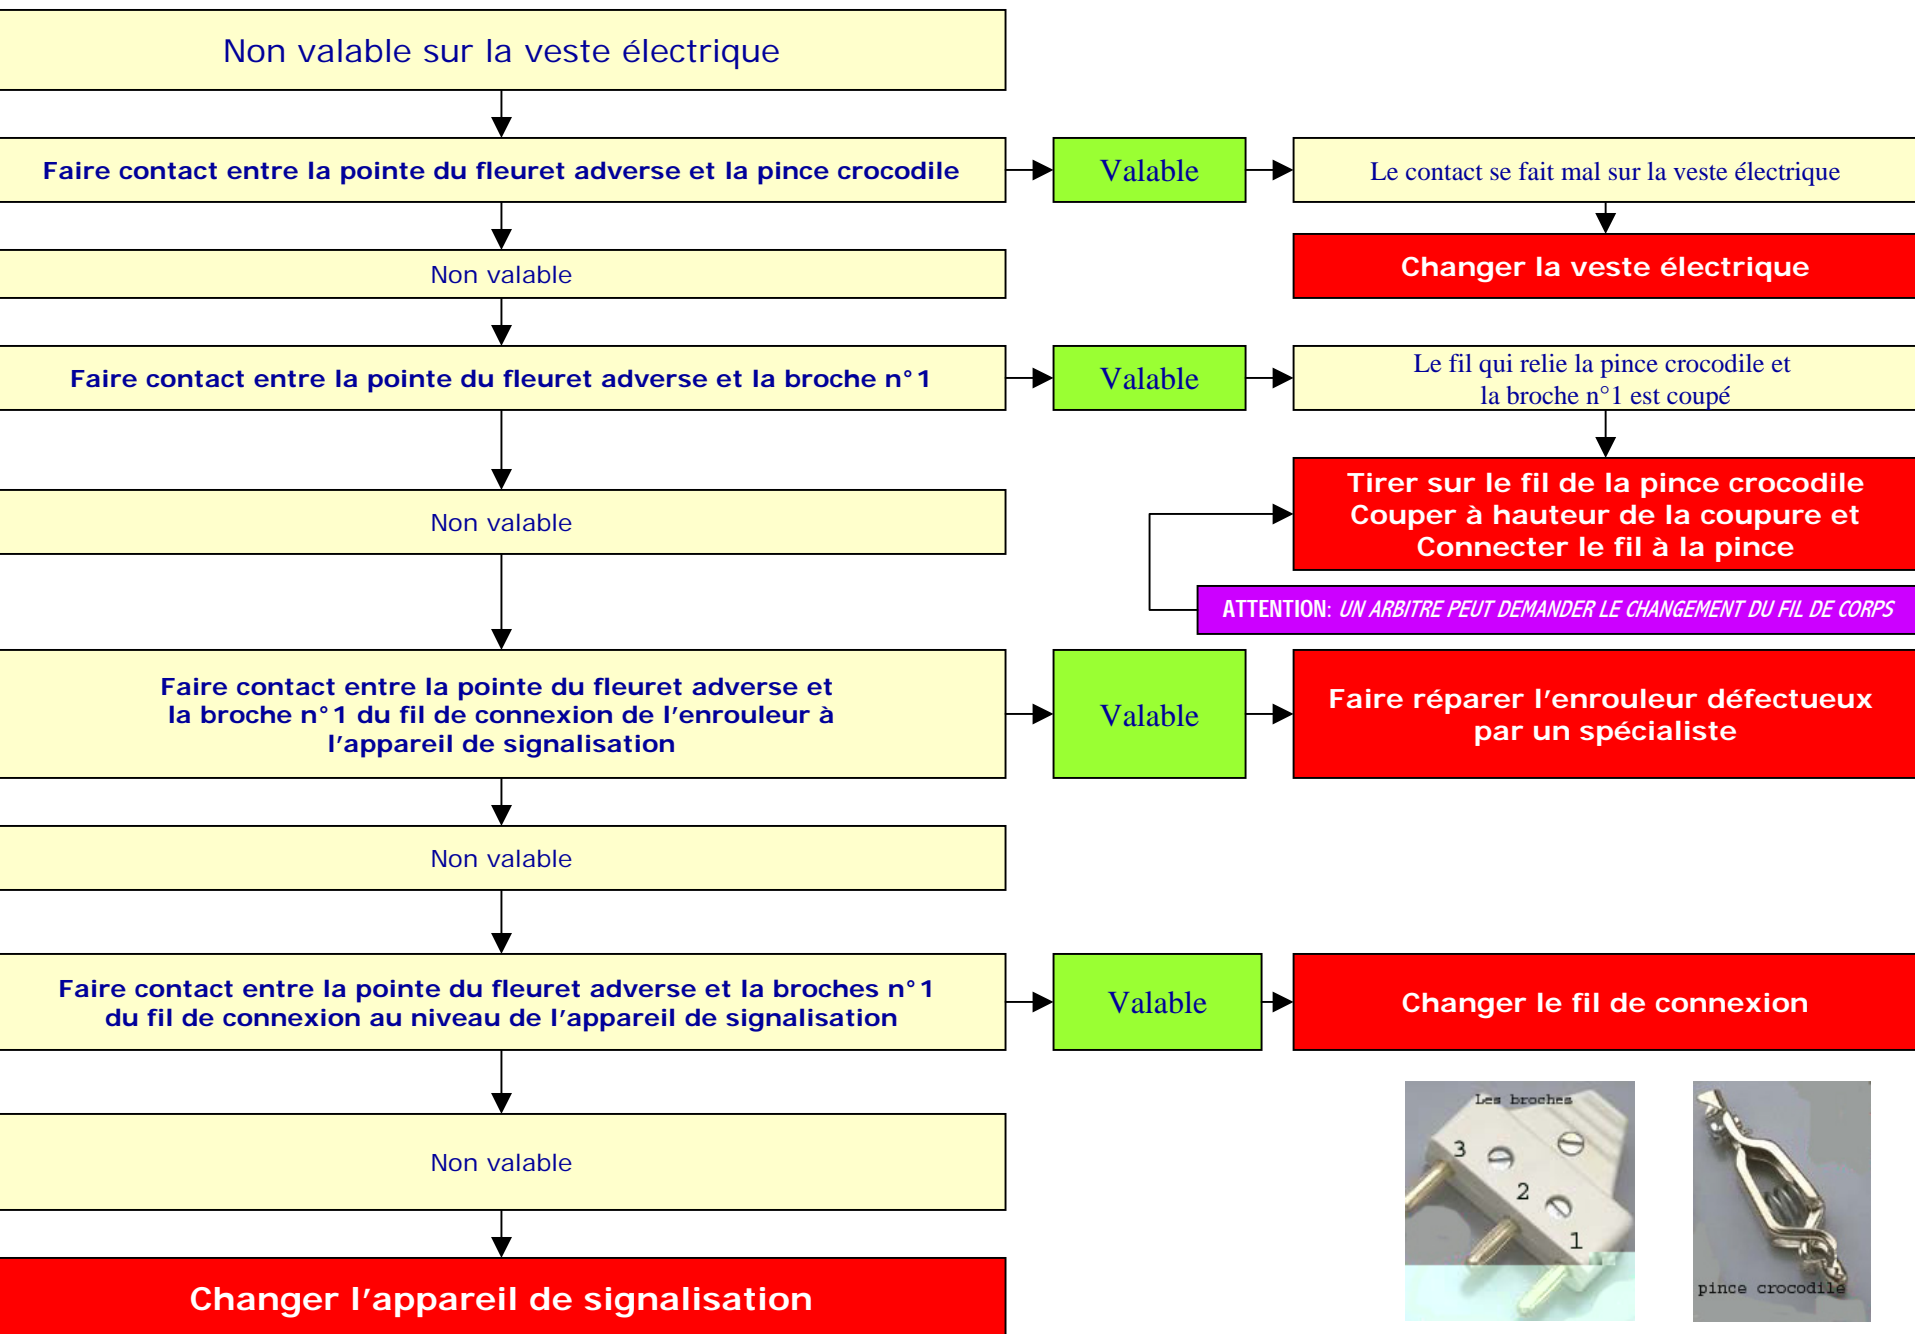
Non valable sur la veste électrique

Faire contact entre la pointe du fleuret adverse et la pince crocodile

Valable

Le contact se fait mal sur la veste électrique

Changer la veste électrique

Non valable

Faire contact entre la pointe du fleuret adverse et la broche n°1

Valable

Le fil qui relie la pince crocodile et la broche n°1 est coupé

Tirer sur le fil de la pince crocodile
Couper à hauteur de la coupure et
Connecter le fil à la pince

ATTENTION: UN ARBITRE PEUT DEMANDER LE CHANGEMENT DU FIL DE CORPS

Non valable

Faire contact entre la pointe du fleuret adverse et la broche n°1 du fil de connexion de l'enrouleur à l'appareil de signalisation

Valable

Faire réparer l'enrouleur défectueux par un spécialiste

Non valable

Faire contact entre la pointe du fleuret adverse et la broches n°1 du fil de connexion au niveau de l'appareil de signalisation

Valable

Changer le fil de connexion

Non valable

Changer l'appareil de signalisation

Les broches
3
2
1

pince crocodile